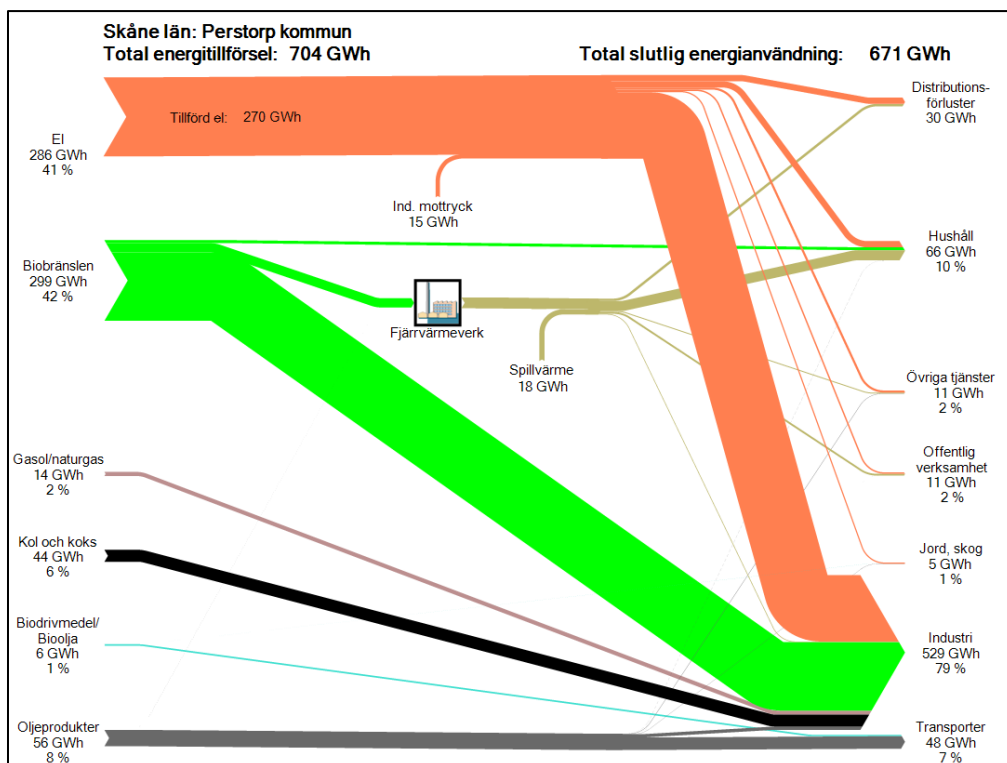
Skåne län: Perstorp kommun
Total energitillförsel: 704 GWh

Total slutlig energianvändning: 671 GWh

El
286 GWh
41 %

Tillförd el: 270 GWh

Ind. mottryck
15 GWh

Biobränslen
299 GWh
42 %

Fjärrvärmeverk

Spillvärme
18 GWh

Gasol/naturgas
14 GWh
2 %

Kol och koks
44 GWh
6 %

Biodrivmedel/
Bioolja
6 GWh
1 %

Oljeprodukter
56 GWh
8 %

Distributionsförluster
30 GWh

Hushåll
66 GWh
10 %

Övriga tjänster
11 GWh
2 %

Offentlig
verksamhet
11 GWh
2 %

Jord, skog
5 GWh
1 %

Industri
529 GWh
79 %

Transporter
48 GWh
7 %